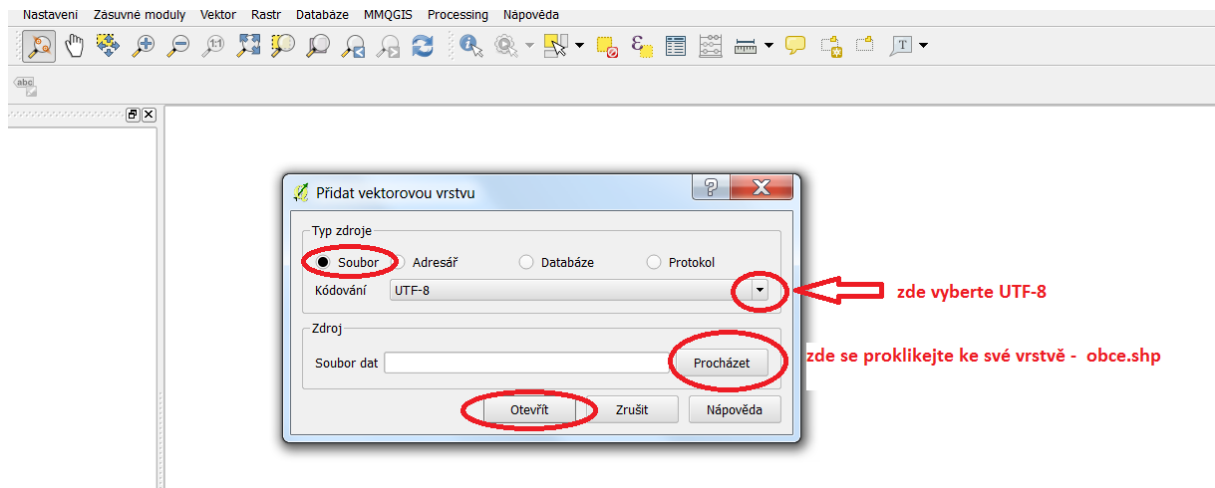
Nastavení Zásuvné moduly Vektor Rastr Databáze MMQGIS Processing Nápověda

abc

Přidat vektorovou vrstvu

?

Typ zdroje

Soubor Adresář Databáze Protokol

Kódování UTF-8

zde vyberte UTF-8

Zdroj

Soubor dat

Procházet

zde se proklikejte ke své vrstvě - obce.shp

Otevřít Zrušit Nápověda